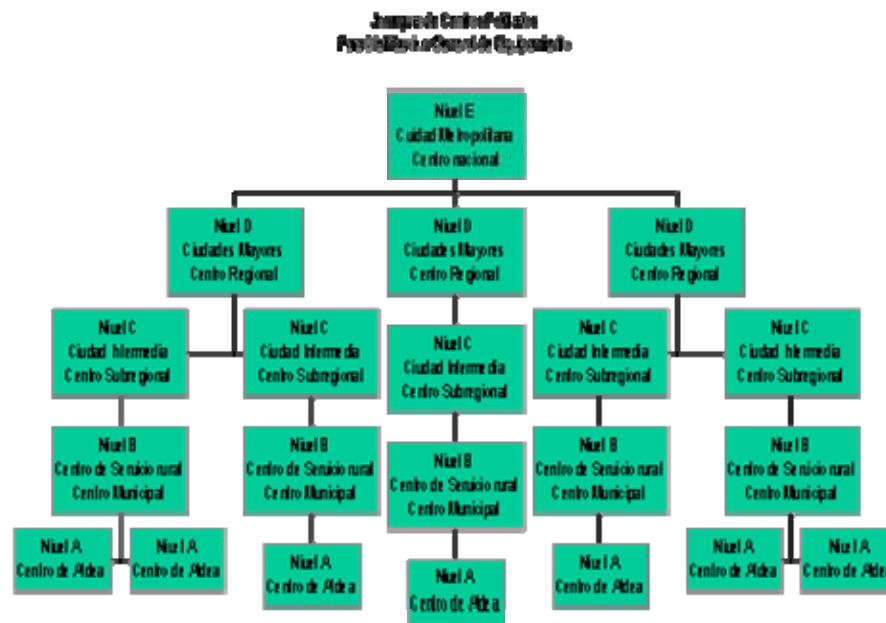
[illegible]
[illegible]

Nivel E
Ciudad Metropolitana
Centro nacional

Nivel D
Ciudades Mayores
Centro Regional

Nivel D
Ciudades Mayores
Centro Regional

Nivel D
Ciudades Mayores
Centro Regional

Nivel C
Ciudad Intermedia
Centro Subregional

Nivel C
Ciudad Intermedia
Centro Subregional

Nivel C
Ciudad Intermedia
Centro Subregional

Nivel C
Ciudad Intermedia
Centro Subregional

Nivel C
Ciudad Intermedia
Centro Subregional

Nivel B
Centro de Servicio rural
Centro Municipal

Nivel B
Centro de Servicio rural
Centro Municipal

Nivel B
Centro de Servicio rural
Centro Municipal

Nivel B
Centro de Servicio rural
Centro Municipal

Nivel B
Centro de Servicio rural
Centro Municipal

Nivel A
Centro de Aldea

Nivel A
Centro de Aldea

Nivel A
Centro de Aldea

Nivel A
Centro de Aldea

Nivel A
Centro de Aldea

Nivel A
Centro de Aldea

Nivel A
Centro de Aldea